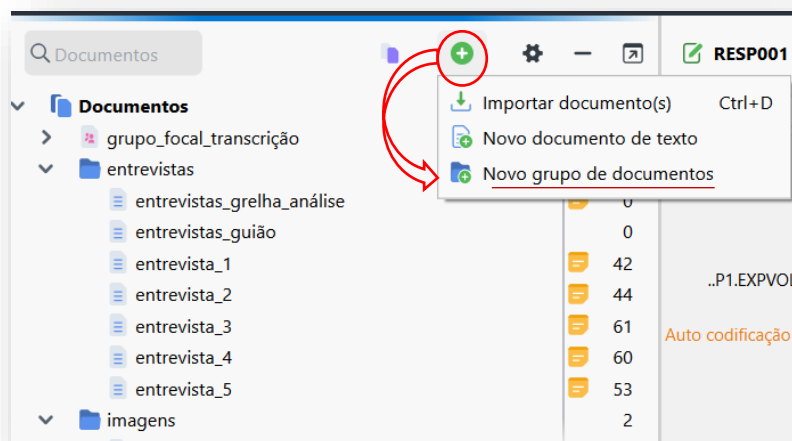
Documentos

RESP001

Documentos

grupo_focal_transcrição

entrevistas

entrevistas_grelha_análise

entrevistas_guião

entrevista_1

entrevista_2

entrevista_3

entrevista_4

entrevista_5

imagens

Importar documento(s) Ctrl+D

Novo documento de texto

Novo grupo de documentos

0

0

42

44

61

60

53

2

..P1.EXPVO

Auto codificação